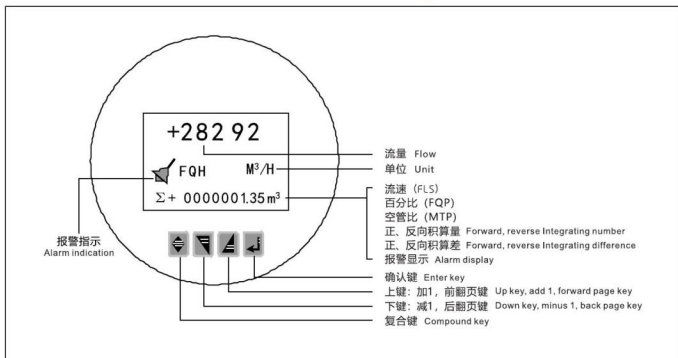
+282 92

FQH

M³/H

Σ+ 000000135m³

流量 Flow

单位 Unit

流速 (FLS)
百分比 (FQP)
空管比 (MTP)
正、反向积算量 Forward, reverse Integrating number
正、反向积算差 Forward, reverse Integrating difference
报警显示 Alarm display

报警指示
Alarm indication

确认键 Enter key

上键：加1，前翻页键 Up key, add 1, forward page key

下键：减1，后翻页键 Down key, minus 1, back page key

复合键 Compound key